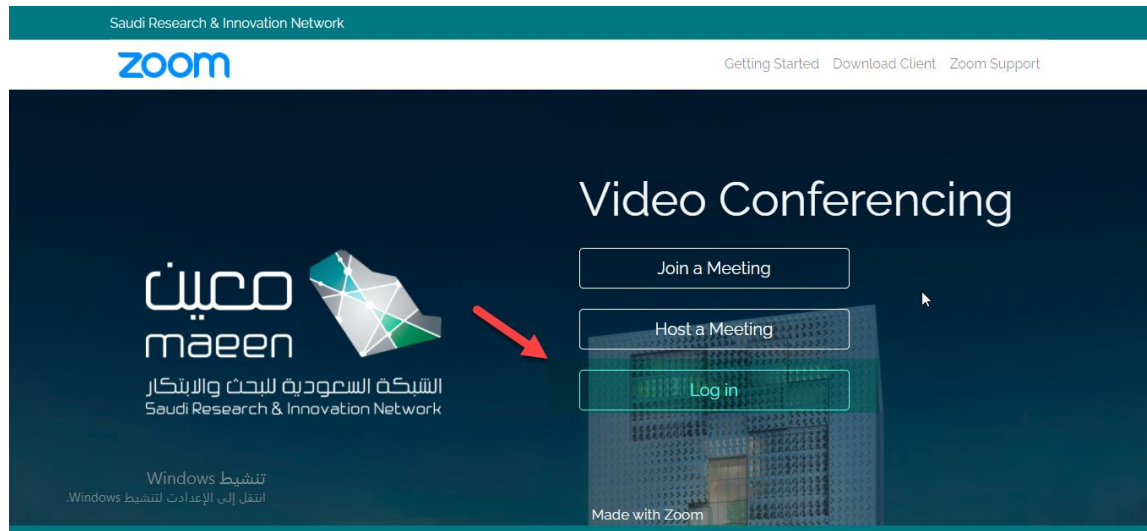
Saudi Research & Innovation Network

zoom

Getting Started Download Client Zoom Support

Video Conferencing

Join a Meeting

Host a Meeting

Log in

معين
maeen
الشبكة السعودية للبحث والابتكار
Saudi Research & Innovation Network

تنشيط Windows
انتقل إلى الإعدادات لتنشيط Windows.

Made with Zoom